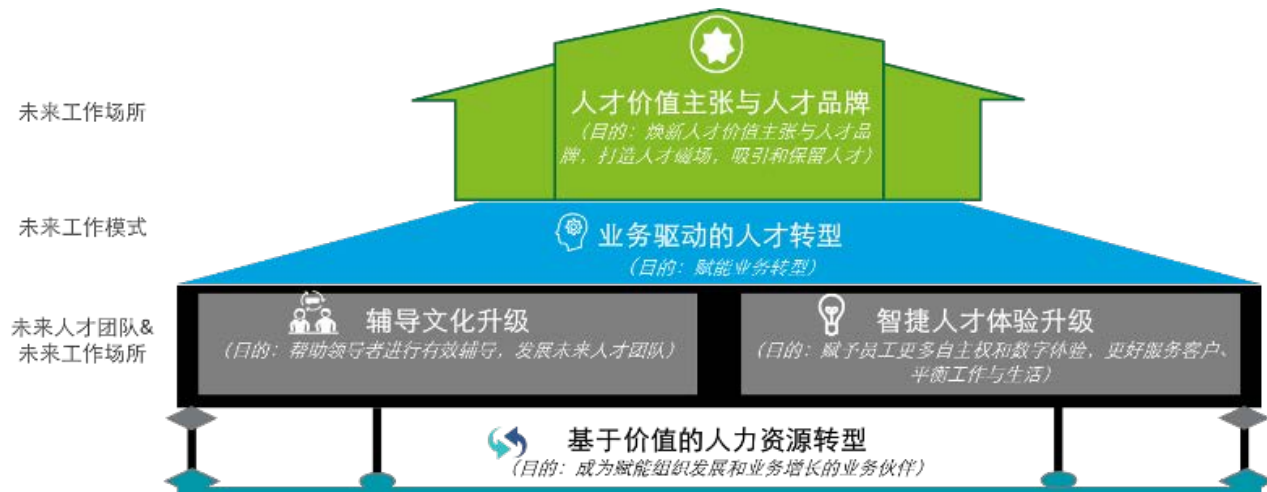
未来工作场所

人才价值主张与人才品牌
（目的：焕新人才价值主张与人才品牌，打造人才磁场，吸引和保留人才）

未来工作模式

业务驱动的人才转型
（目的：赋能业务转型）

未来人才团队&未来工作场所

辅导文化升级
（目的：帮助领导者进行有效辅导，发展未来人才团队）

智捷人才体验升级
（目的：赋予员工更多自主权和数字体验，更好服务客户、平衡工作与生活）

基于价值的人力资源转型
（目的：成为赋能组织发展和业务增长的业务伙伴）